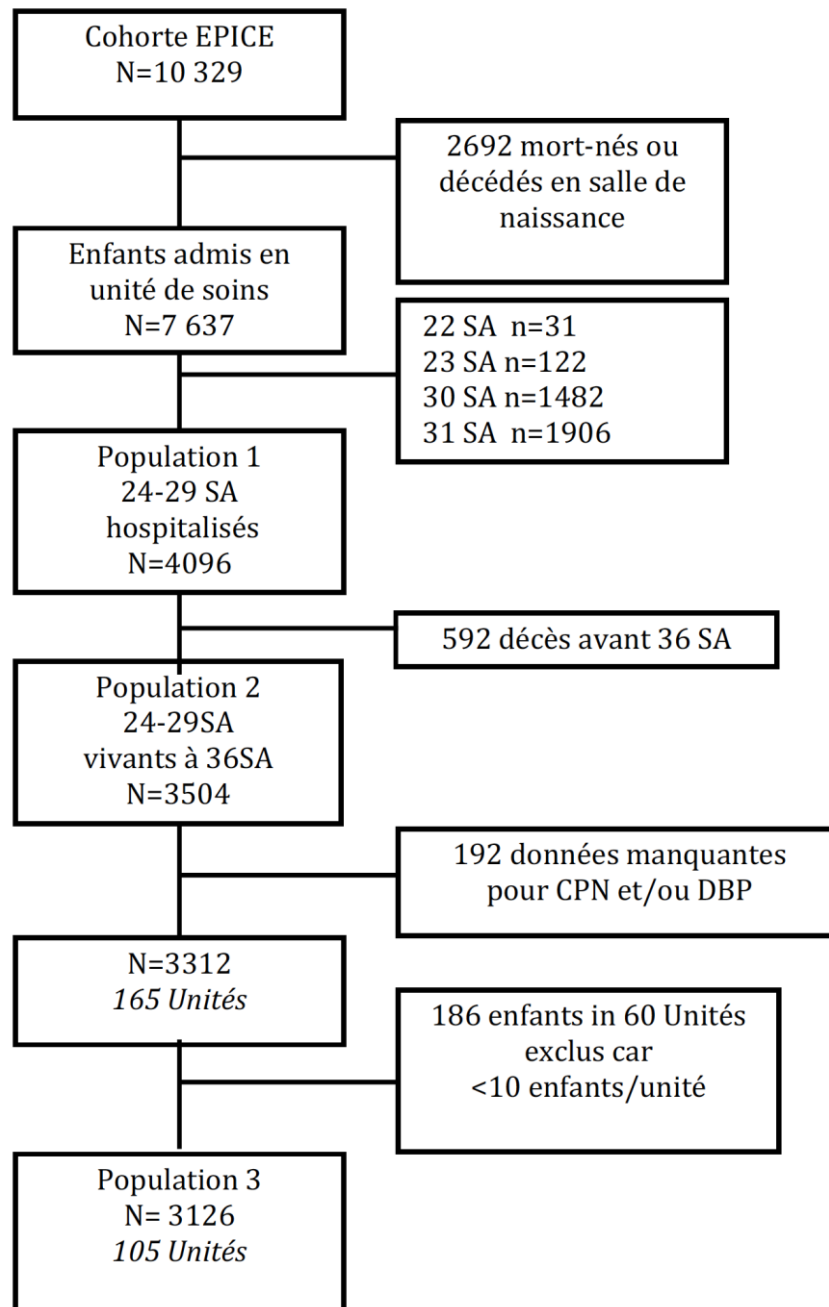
Cohorte EPICE
N=10 329

2692 mort-nés ou décédés en salle de naissance

Enfants admis en unité de soins
N=7 637

22 SA n=31
23 SA n=122
30 SA n=1482
31 SA n=1906

Population 1
24-29 SA
hospitalisés
N=4096

592 décès avant 36 SA

Population 2
24-29SA
vivants à 36SA
N=3504

192 données manquantes pour CPN et/ou DBP

N=3312
*165 Unités*

186 enfants in 60 Unités exclus car <10 enfants/unité

Population 3
N= 3126
*105 Unités*